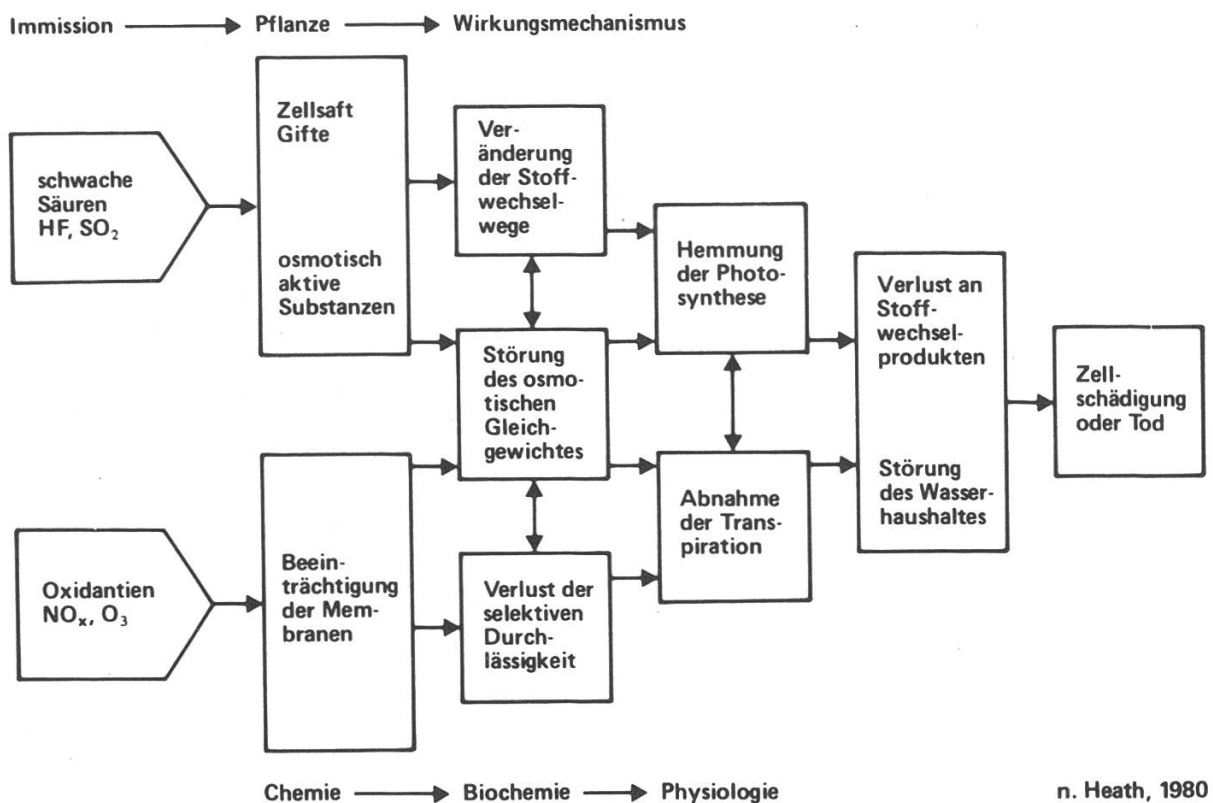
Immission → Pflanze → Wirkungsmechanismus

schwache Säuren HF, $SO_2$

Zellsaft Gifte

osmotisch aktive Substanzen

Veränderung der Stoffwechselwege

Störung des osmotischen Gleichgewichtes

Hemmung der Photosynthese

Abnahme der Transpiration

Verlust an Stoffwechselprodukten

Störung des Wasserhaushaltes

Zellschädigung oder Tod

Oxidantien $NO_x$, $O_3$

Beeinträchtigung der Membranen

Verlust der selektiven Durchlässigkeit

Chemie → Biochemie → Physiologie

n. Heath, 1980